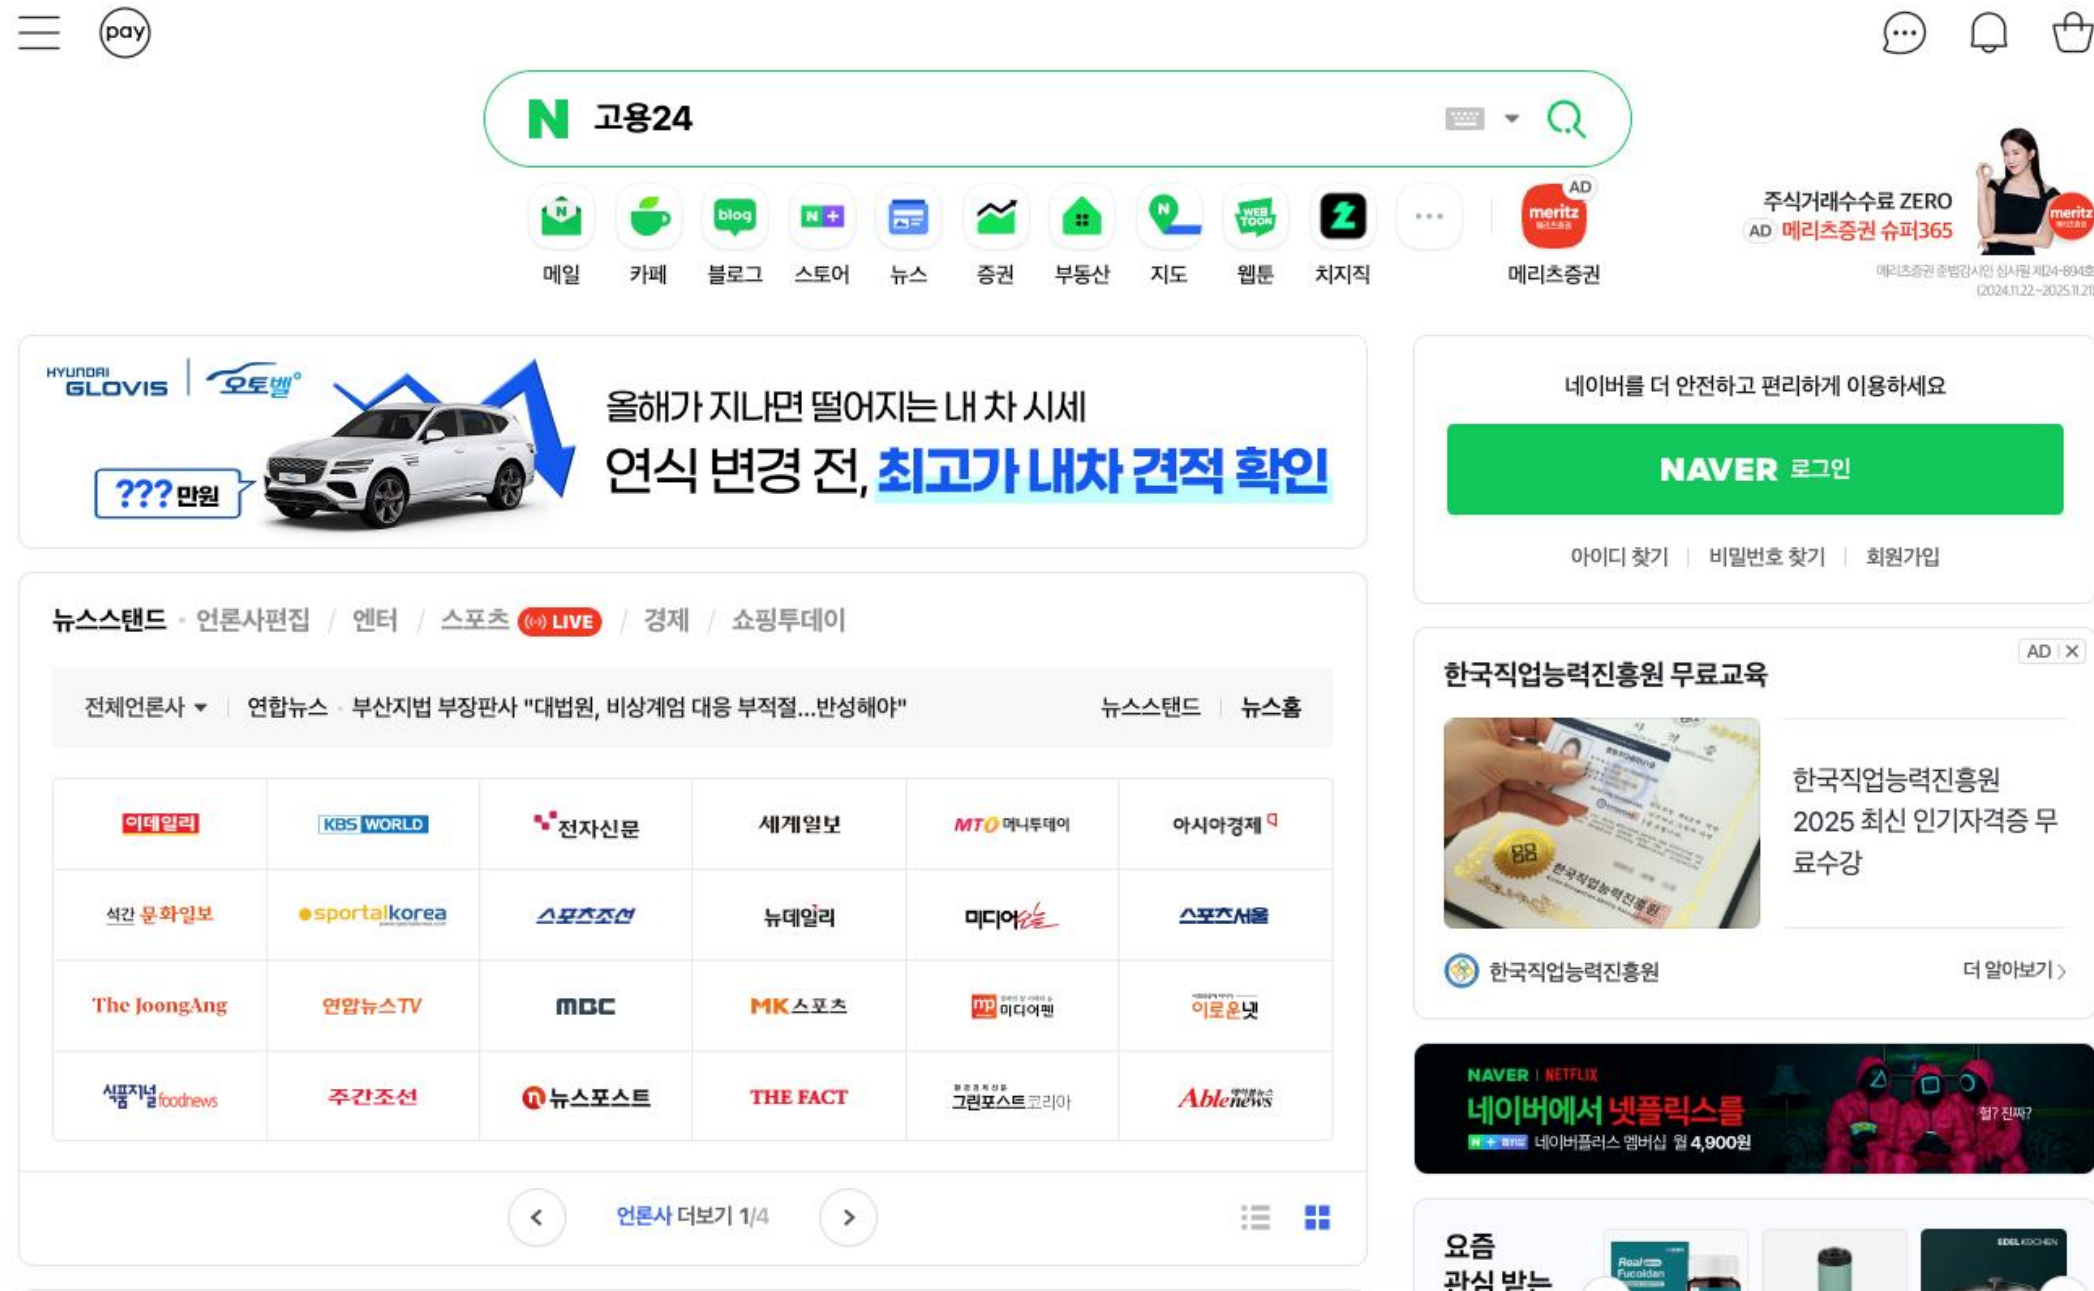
pay

N 고용24

메일 카페 blog 블로그 스토어 뉴스 증권 부동산 지도 WEBTOON 웹툰 치지직 ···

AD meritz 메리츠증권

주식거래수수료 ZERO
AD 메리츠증권 슈퍼365
메리츠증권 준법감시인 심사필 제24-894호 (2024.11.22~2025.11.21)

HYUNDAI GLOVIS | 오토벨
???만원
올해가 지나면 떨어지는 내 차 시세
연식 변경 전, 최고가 내차 견적 확인

네이버를 더 안전하고 편리하게 이용하세요
NAVER 로그인
아이디 찾기 | 비밀번호 찾기 | 회원가입

뉴스스탠드 · 언론사편집 / 엔터 / 스포츠 LIVE / 경제 / 쇼핑투데이

전체언론사 | 연합뉴스 · 부산지법 부장판사 "대법원, 비상계엄 대응 부적절...반성해야" 뉴스스탠드 | 뉴스홈

| 이데일리 | KBS WORLD | 전자신문 | 세계일보 | MTO 머니투데이 | 아시아경제 |
|---|---|---|---|---|---|
| 석간 문화일보 | sportalkorea | 스포츠조선 | 뉴데일리 | 미디어오늘 | 스포츠서울 |
| The JoongAng | 연합뉴스TV | MBC | MK스포츠 | mp 미디어펜 | 이로운넷 |
| 식품저널 foodnews | 주간조선 | 뉴스포스트 | THE FACT | 그린포스트코리아 | Ablenews |

언론사 더보기 1/4

AD ✕
한국직업능력진흥원 무료교육
한국직업능력진흥원 2025 최신 인기자격증 무료수강
한국직업능력진흥원
더 알아보기 >

NAVER | NETFLIX
네이버에서 넷플릭스를
네이버플러스 멤버십 월 4,900원
헐? 진짜?

요즘 관심 받는